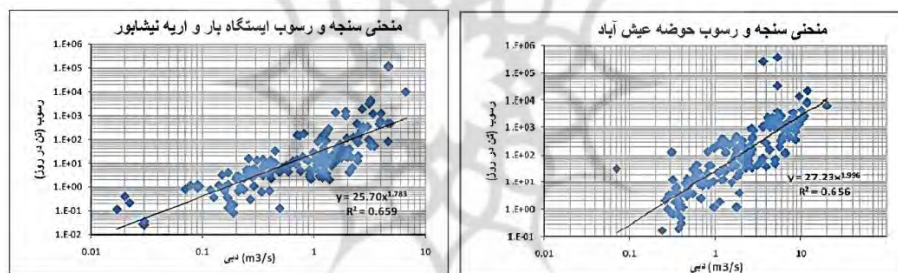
منحنی سنجه و رسوب ایستگاه بار و اریه نیشابور

1.E+06
1.E+05
1.E+04
1.E+03
1.E+02
1.E+01
1.E+00
1.E-01
1.E-02

رسوب (تن در روز)

$y = 25.70x^{1.783}$
$R^2 = 0.659$

0.01
0.1
1
10

دبی (m3/s)

منحنی سنجه و رسوب حوضه عیش آباد

1.E+06
1.E+05
1.E+04
1.E+03
1.E+02
1.E+01
1.E+00
1.E-01

رسوب (تن در روز)

$y = 27.23x^{1.996}$
$R^2 = 0.656$

0.01
0.1
1
10

دبی (m3/s)